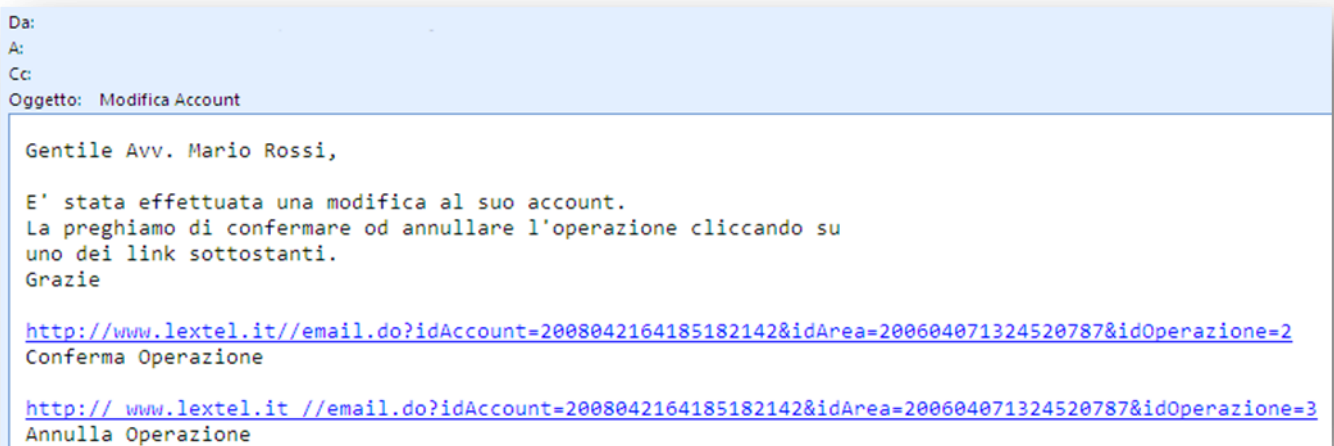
Da:
A:
Cc:
Oggetto: Modifica Account

Gentile Avv. Mario Rossi,

E' stata effettuata una modifica al suo account.
La preghiamo di confermare od annullare l'operazione cliccando su uno dei link sottostanti.
Grazie

http://www.lextel.it//email.do?idAccount=2008042164185182142&idArea=200604071324520787&idOperazione=2
Conferma Operazione

http:// www.lextel.it //email.do?idAccount=2008042164185182142&idArea=200604071324520787&idOperazione=3
Annulla Operazione